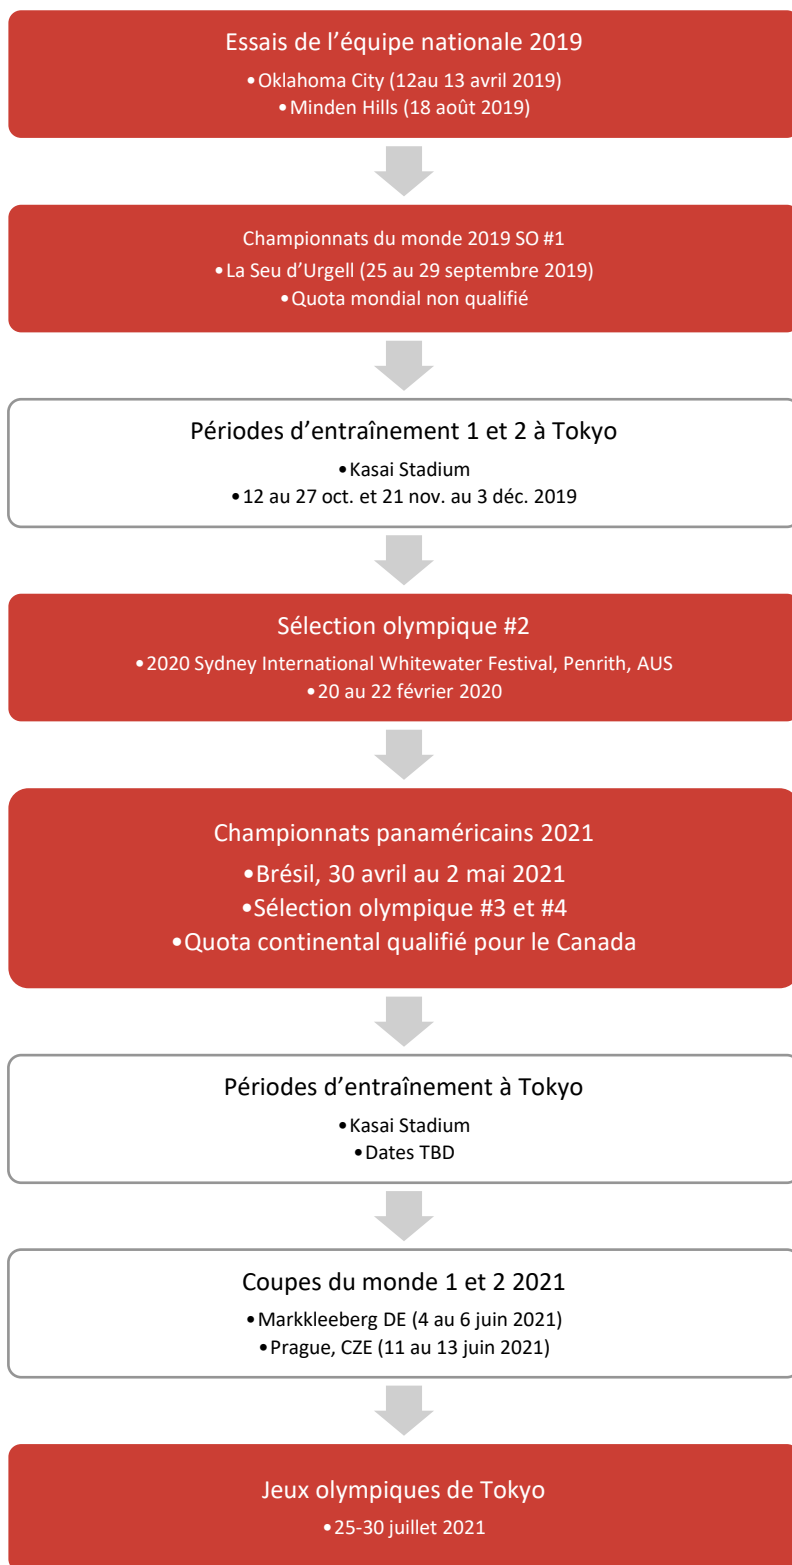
Essais de l'équipe nationale 2019

•Oklahoma City (12au 13 avril 2019)
•Minden Hills (18 août 2019)

Championnats du monde 2019 SO #1

•La Seu d'Urgell (25 au 29 septembre 2019)
•Quota mondial non qualifié

Périodes d'entraînement 1 et 2 à Tokyo

•Kasai Stadium
•12 au 27 oct. et 21 nov. au 3 déc. 2019

Sélection olympique #2

•2020 Sydney International Whitewater Festival, Penrith, AUS
•20 au 22 février 2020

Championnats panaméricains 2021

•Brésil, 30 avril au 2 mai 2021
•Sélection olympique #3 et #4
•Quota continental qualifié pour le Canada

Périodes d'entraînement à Tokyo

•Kasai Stadium
•Dates TBD

Coupes du monde 1 et 2 2021

•Markkleeberg DE (4 au 6 juin 2021)
•Prague, CZE (11 au 13 juin 2021)

Jeux olympiques de Tokyo

•25-30 juillet 2021